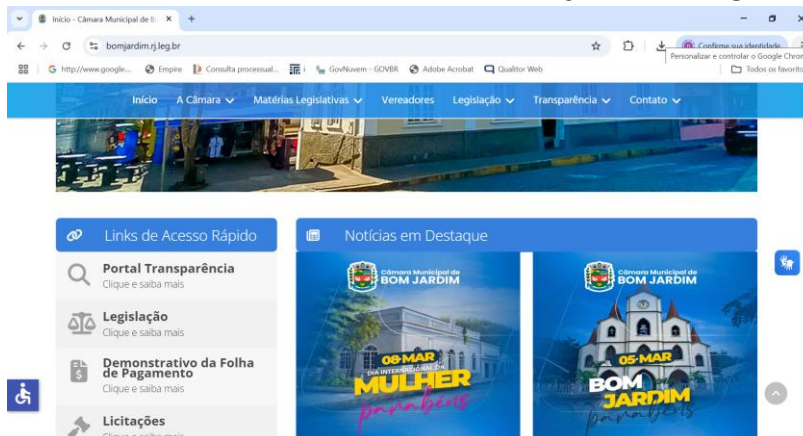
Início - Câmara Municipal de B ×
bomjardim.rj.leg.br
Confirme sua identidade
Personalizar e controlar o Google Chrom
G http://www.google... Empire Consulta processual... GovNuvem - GOVBR Adobe Acrobat Qualitor Web
Todos os favorito
Início A Câmara Matérias Legislativas Vereadores Legislação Transparência Contato

Links de Acesso Rápido
Portal Transparência
Clique e saiba mais
Legislação
Clique e saiba mais
Demonstrativo da Folha de Pagamento
Clique e saiba mais
Licitações
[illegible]

Notícias em Destaque
Câmara Municipal de BOM JARDIM
08 MAR
DIA INTERNACIONAL DA
MULHER
parabéns
Câmara Municipal de BOM JARDIM
05 MAR
BOM JARDIM
parabéns